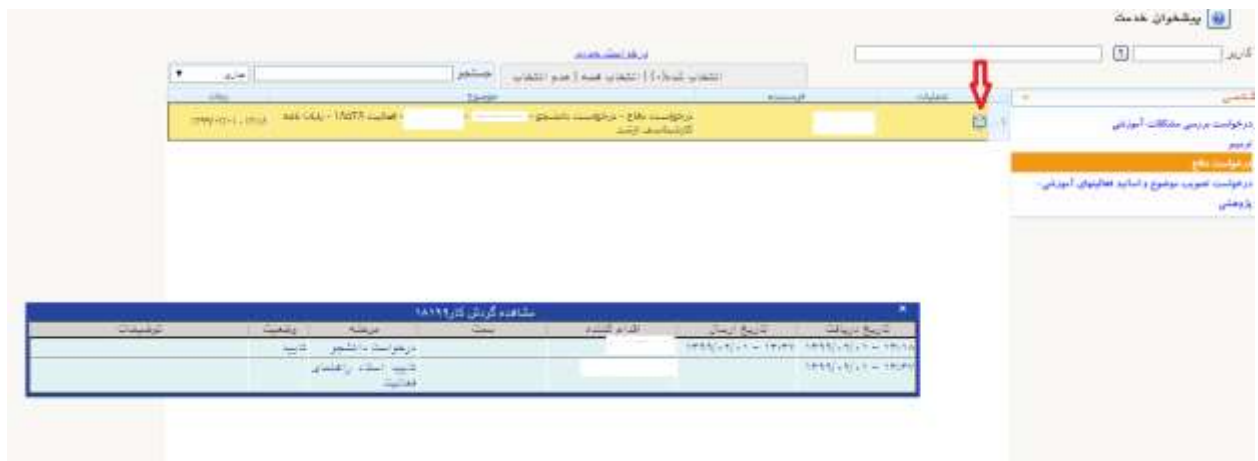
پیشخوان خدمت

کاربر

درخواست بررسی مشکلات آموزشی

ترمیم

درخواست دفاع

درخواست تصویب موضوع و اساتید فعالیتهای آموزشی-پژوهشی

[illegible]

انتخاب کدها: [۱۰] انتخاب همه | عدم انتخاب

جستجو

جاری

عملیات

فرستنده

موضوع

زمان

درخواست دفاع - درخواست دانشجو - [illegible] - فعالیت ۱۸۵۲۸ - پایان نامه کارشناسی ارشد

۱۳۹۹/۰۲/۰۱ - ۱۳:۱۸

مشاهده گردش کار۱۸۱۹۹

| تاریخ دریافت | تاریخ ارسال | اقدام کننده | سمت | مرحله | وضعیت | توضیحات |
|---|---|---|---|---|---|---|
| ۱۳۹۹/۰۲/۰۱ - ۱۳:۱۸ | ۱۳۹۹/۰۲/۰۱ - ۱۳:۳۲ | | | درخواست دانشجو | تایید | |
| ۱۳۹۹/۰۲/۰۱ - ۱۳:۳۲ | | | | تایید استاد راهنمای فعالیت | | |